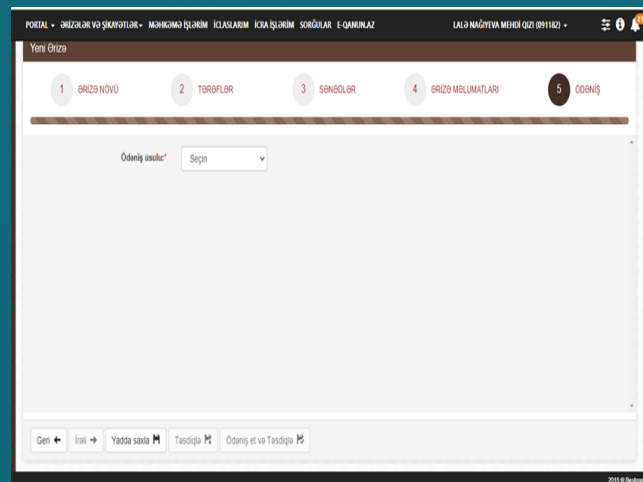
PORTAL ▾ ƏRİZƏLƏR VƏ ŞİKAYƏTLƏR ▾ MƏHKƏMƏ İŞLƏRİM İCLASLARIM İCRA İŞLƏRİM SORĞULAR E-QANUN.AZ

LALƏ NAĞIYEVA MEHDİ QIZI (091182) ▾

Yeni Ərizə

1 ƏRİZƏ NÖVÜ
2 TƏRƏFLƏR
3 SƏNƏDLƏR
4 ƏRİZƏ MƏLUMATLARI
5 ÖDƏNİŞ

Ödəniş üsulu:* Seçin

Geri İrəli Yadda saxla Təsdiqlə Ödəniş et və Təsdiqlə

2015 © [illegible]